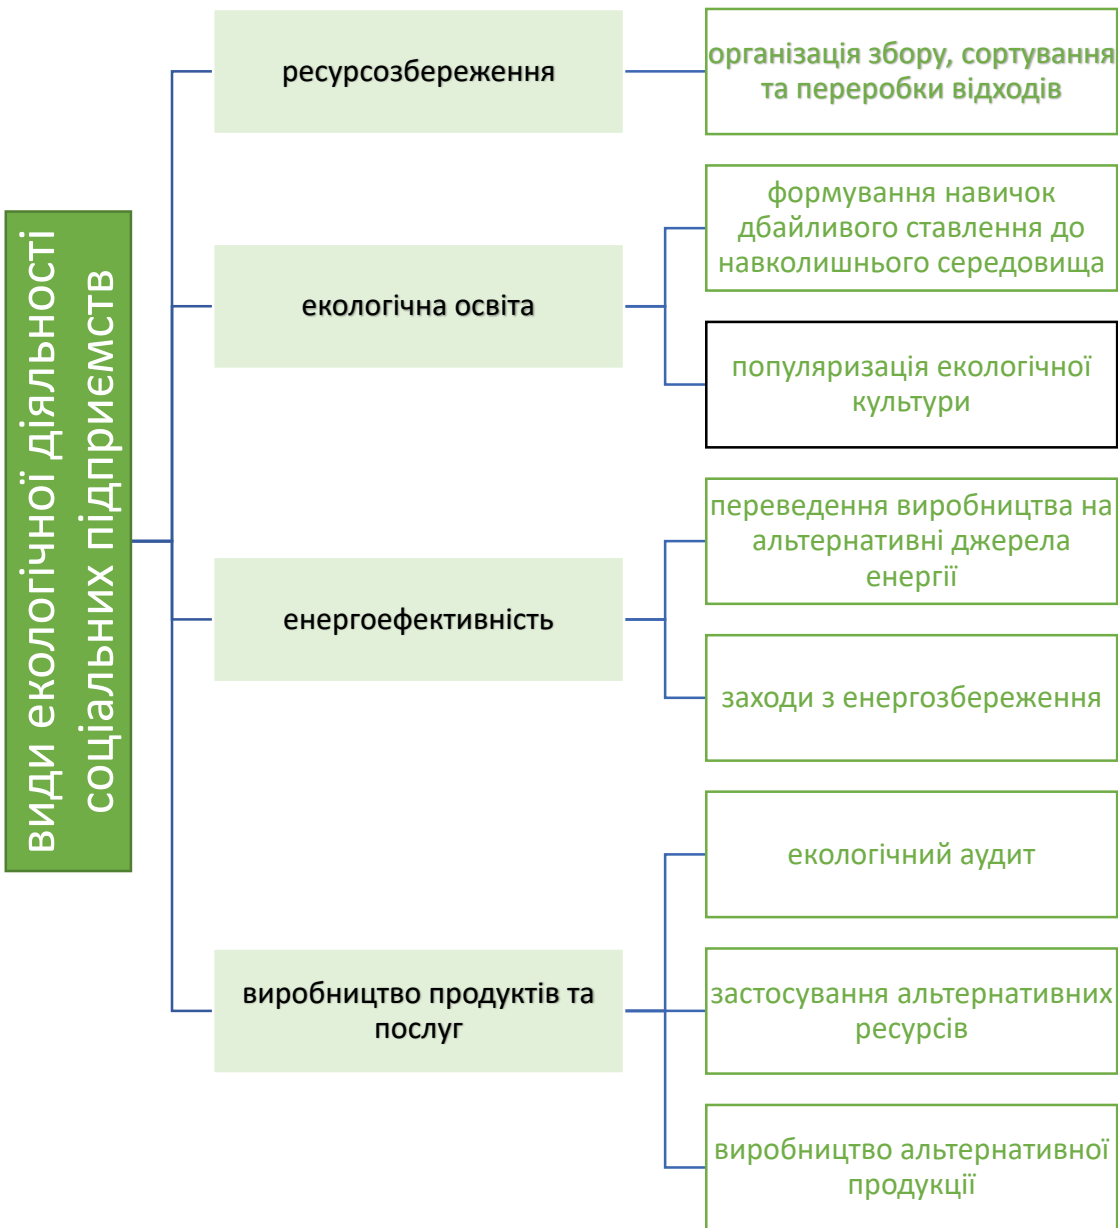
види екологічної діяльності соціальних підприємств

ресурсозбереження

організація збору, сортування та переробки відходів

екологічна освіта

формування навичок дбайливого ставлення до навколишнього середовища

популяризація екологічної культури

енергоефективність

переведення виробництва на альтернативні джерела енергії

заходи з енергозбереження

виробництво продуктів та послуг

екологічний аудит

застосування альтернативних ресурсів

виробництво альтернативної продукції